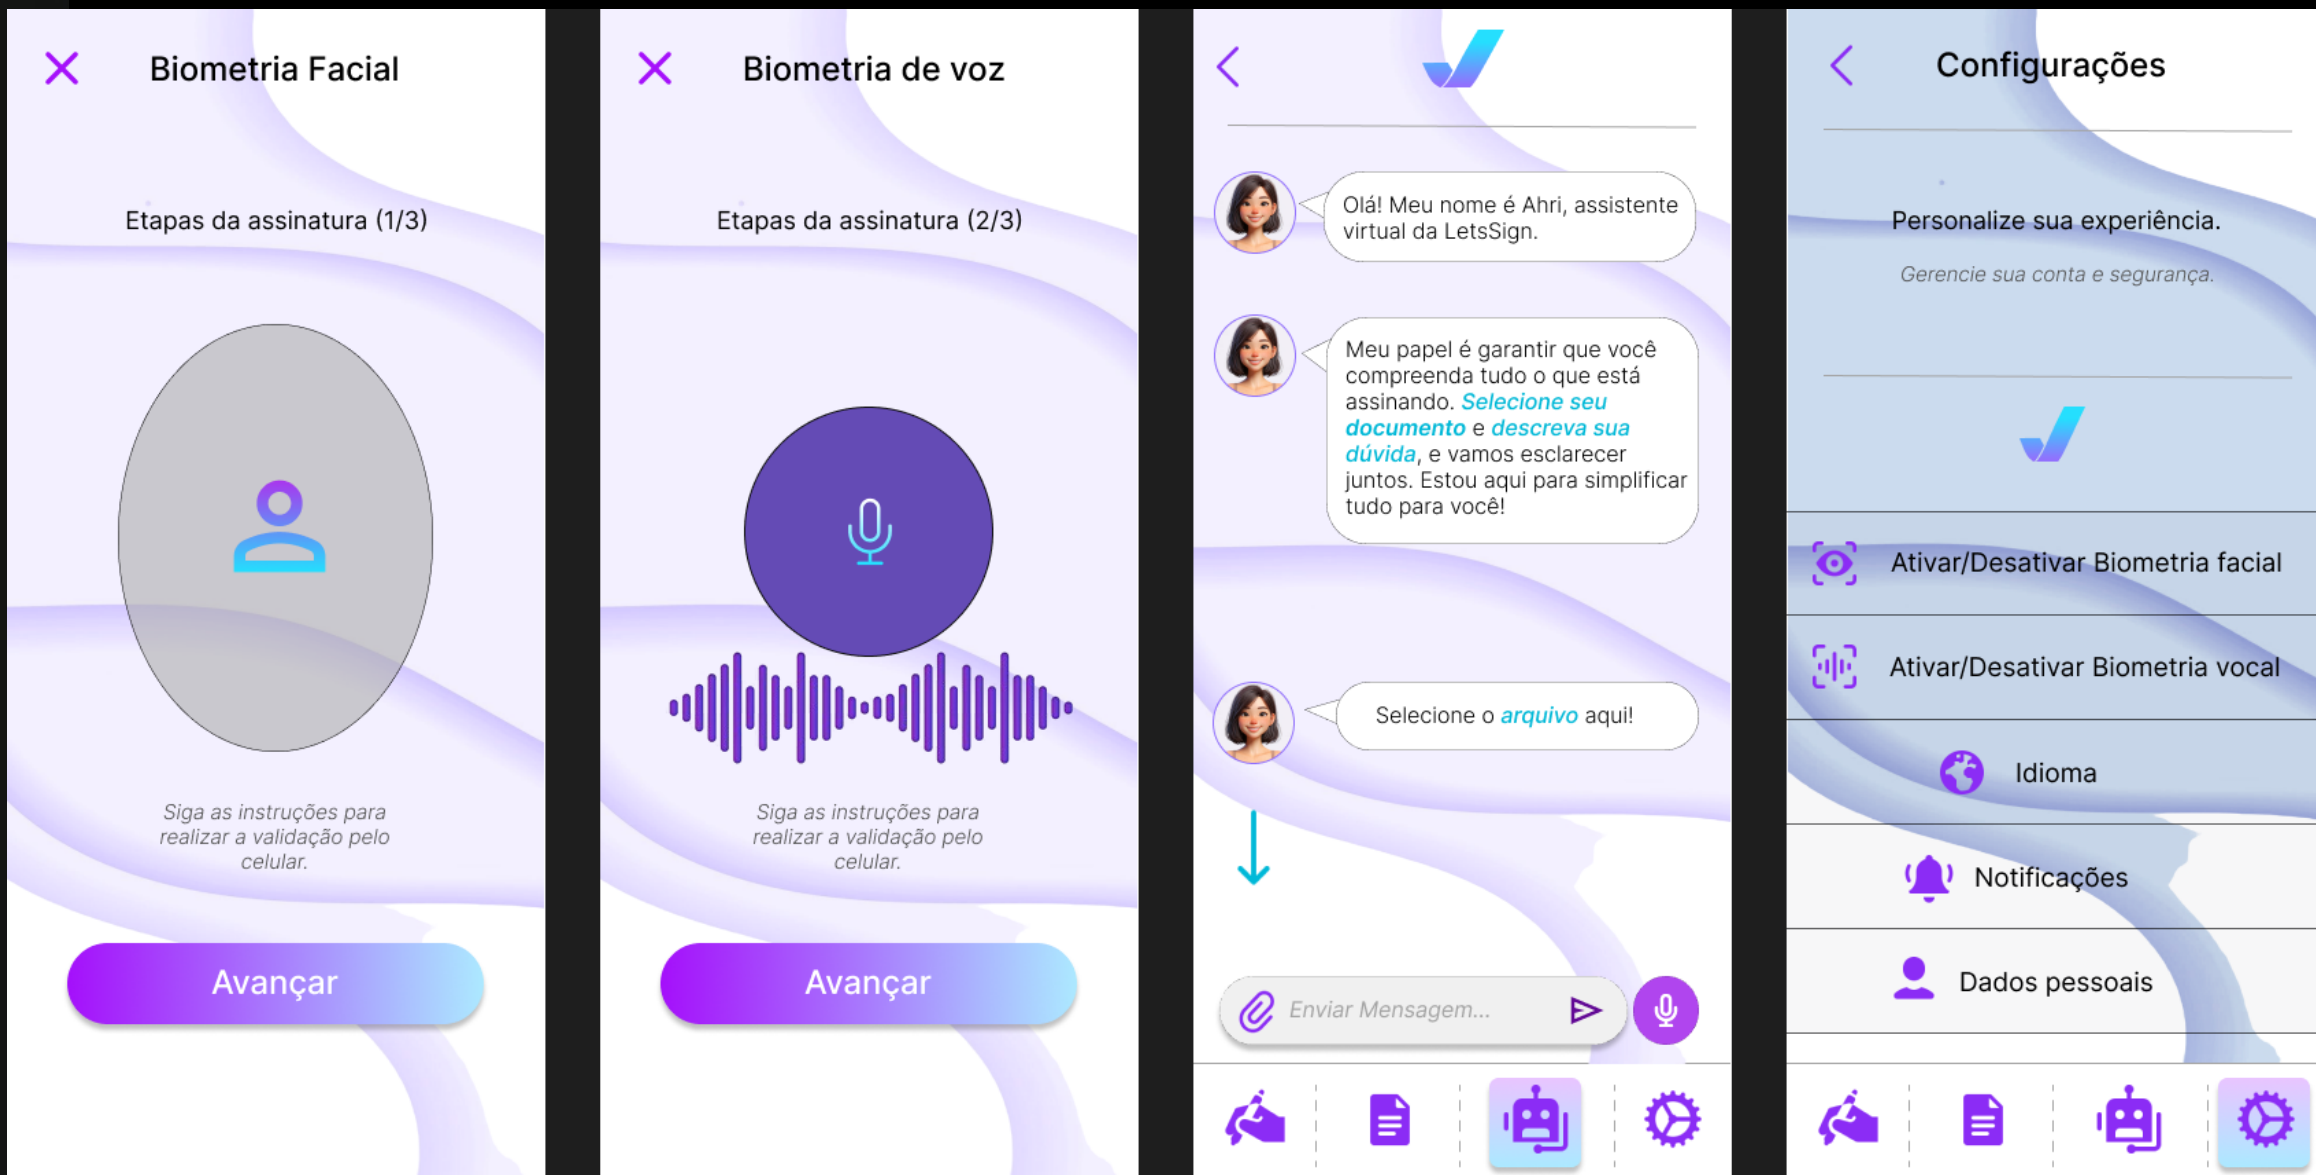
Biometria Facial

Etapas da assinatura (1/3)

Siga as instruções para realizar a validação pelo celular.

Avançar

Biometria de voz

Etapas da assinatura (2/3)

Siga as instruções para realizar a validação pelo celular.

Avançar

Olá! Meu nome é Ahri, assistente virtual da LetsSign.

Meu papel é garantir que você compreenda tudo o que está assinando. Selecione seu documento e descreva sua dúvida, e vamos esclarecer juntos. Estou aqui para simplificar tudo para você!

Selecione o arquivo aqui!

Enviar Mensagem...

Configurações

Personalize sua experiência.

Gerencie sua conta e segurança.

Ativar/Desativar Biometria facial

Ativar/Desativar Biometria vocal

Idioma

Notificações

Dados pessoais